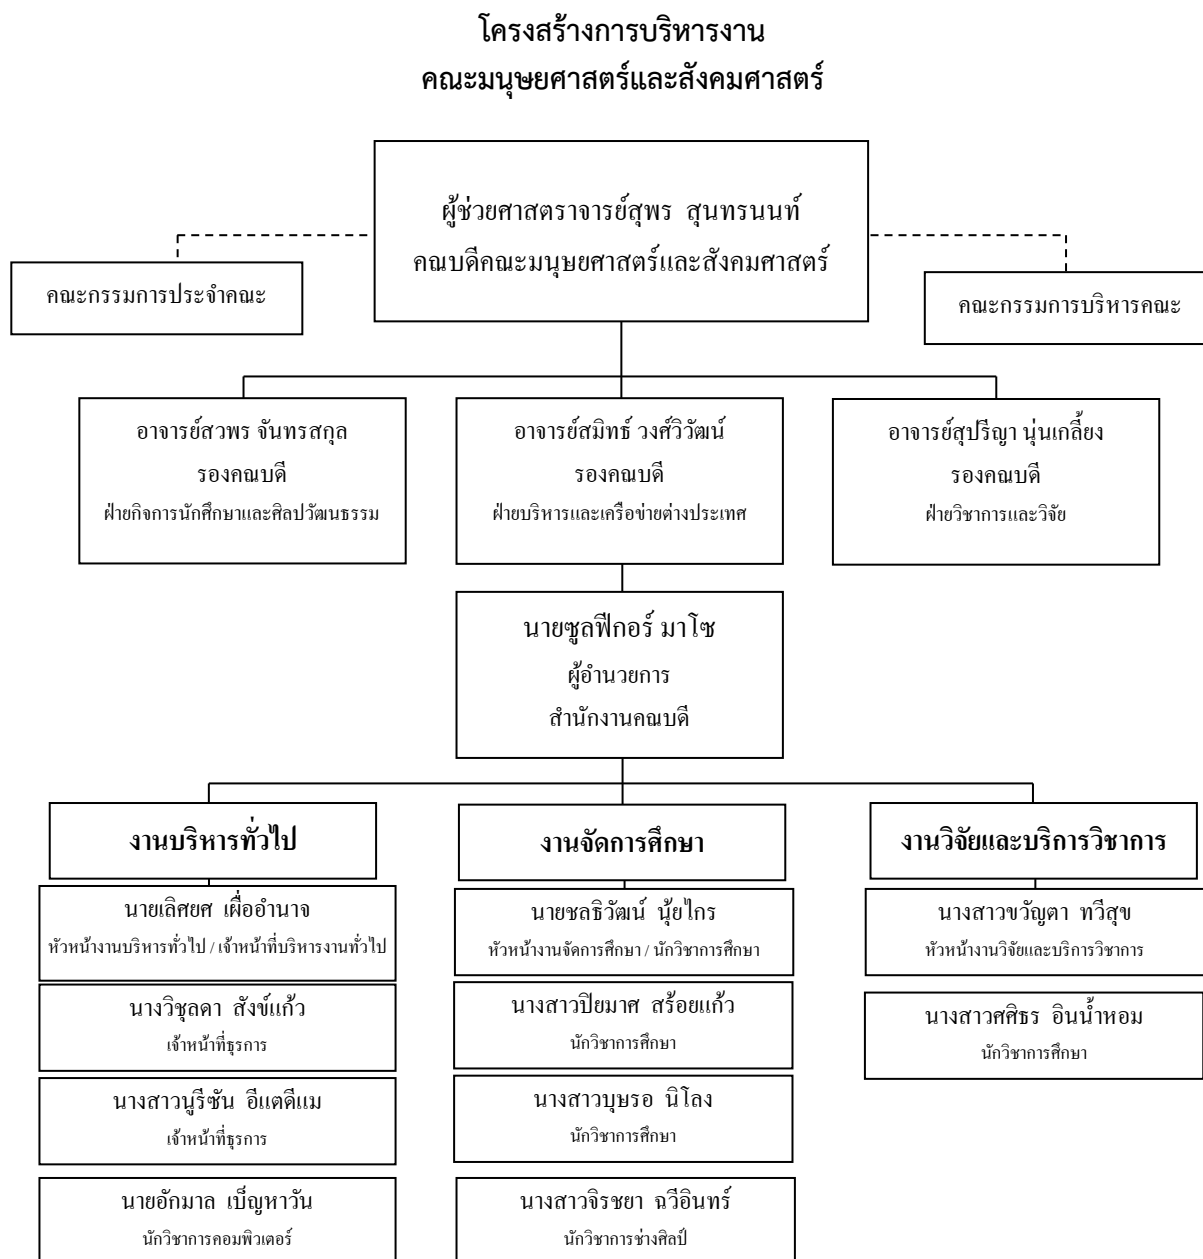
โครงสร้างการบริหารงาน
คณะมนุษยศาสตร์และสังคมศาสตร์

ผู้ช่วยศาสตราจารย์สุพร สุนทรนนท์
คณบดีคณะมนุษยศาสตร์และสังคมศาสตร์

คณะกรรมการประจำคณะ

คณะกรรมการบริหารคณะ

อาจารย์สวพร จันทรสกุล
รองคณบดี
ฝ่ายกิจการนักศึกษาและศิลปวัฒนธรรม

อาจารย์สมิทธ์ วงศ์วิวัฒน์
รองคณบดี
ฝ่ายบริหารและเครือข่ายต่างประเทศ

อาจารย์สุปรีญา นุ่นเกลี้ยง
รองคณบดี
ฝ่ายวิชาการและวิจัย

นายซูลฟิกอร์ มาโซ
ผู้อำนวยการ
สำนักงานคณบดี

งานบริหารทั่วไป

นายเลิศยศ เผื่ออำนาจ
หัวหน้างานบริหารทั่วไป / เจ้าหน้าที่บริหารงานทั่วไป

นางวิชุลดา สังข์แก้ว
เจ้าหน้าที่ธุรการ

นางสาวนูรีซัน อีแตดีแม
เจ้าหน้าที่ธุรการ

นายอักมาล เบ็ญหาวัน
นักวิชาการคอมพิวเตอร์

งานจัดการศึกษา

นายชลธิวัฒน์ นุ้ยไกร
หัวหน้างานจัดการศึกษา / นักวิชาการศึกษา

นางสาวปิยมาศ สร้อยแก้ว
นักวิชาการศึกษา

นางสาวบุษรอ นิโลง
นักวิชาการศึกษา

นางสาวจิรชยา ฉวีอินทร์
นักวิชาการช่างศิลป์

งานวิจัยและบริการวิชาการ

นางสาวขวัญตา ทวีสุข
หัวหน้างานวิจัยและบริการวิชาการ

นางสาวศศิธร อินน้ำหอม
นักวิชาการศึกษา